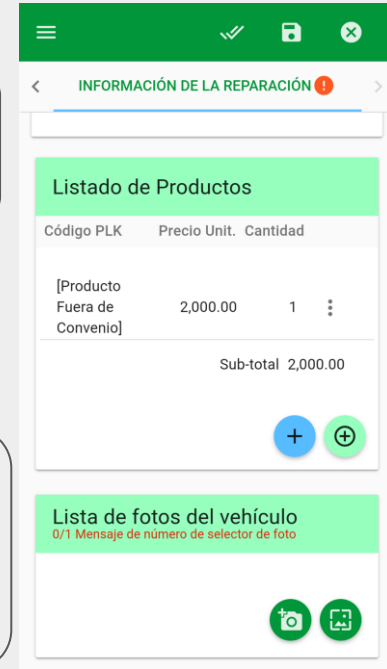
INFORMACIÓN DE LA REPARACIÓN !

Listado de Productos

| Código PLK | Precio Unit. | Cantidad |
|---|---|---|
| [Producto Fuera de Convenio] | 2,000.00 | 1 |
| | Sub-total | 2,000.00 |

Lista de fotos del vehículo
0/1 Mensaje de número de selector de foto